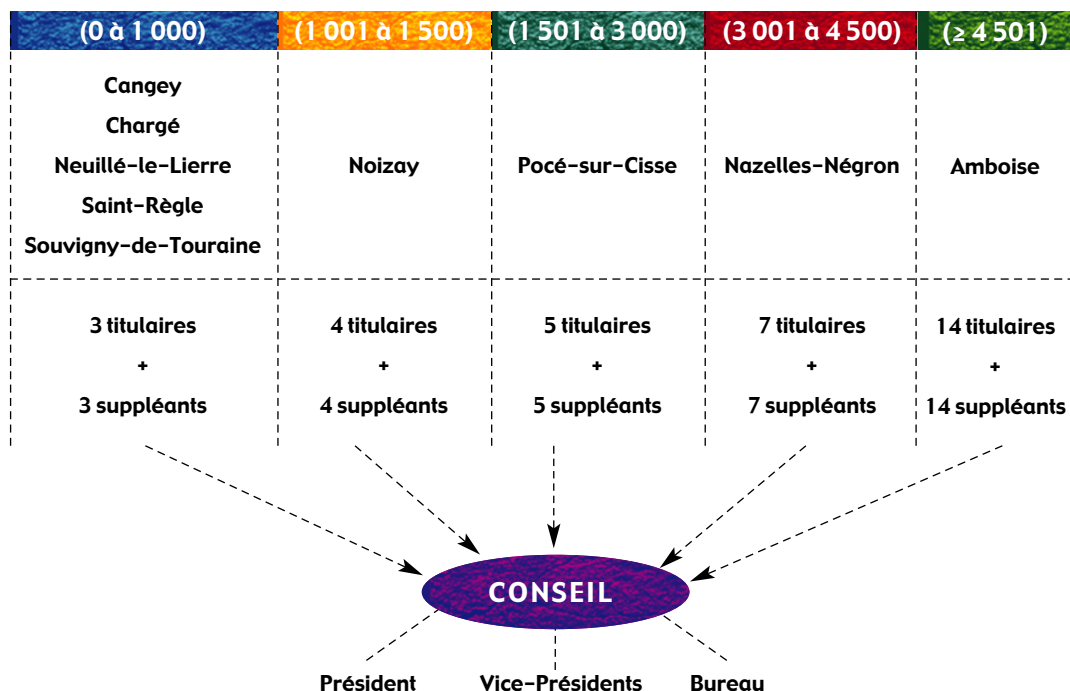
| (0 à 1 000) | (1 001 à 1 500) | (1 501 à 3 000) | (3 001 à 4 500) | (≥ 4 501) |
|---|---|---|---|---|
| Cangey<br>Chargé<br>Neuillé-le-Lierre<br>Saint-Règle<br>Souvigny-de-Touraine | Noizay | Pocé-sur-Cisse | Nazelles-Négron | Amboise |
| 3 titulaires + 3 suppléants | 4 titulaires + 4 suppléants | 5 titulaires + 5 suppléants | 7 titulaires + 7 suppléants | 14 titulaires + 14 suppléants |

CONSEIL

Président

Vice-Présidents

Bureau